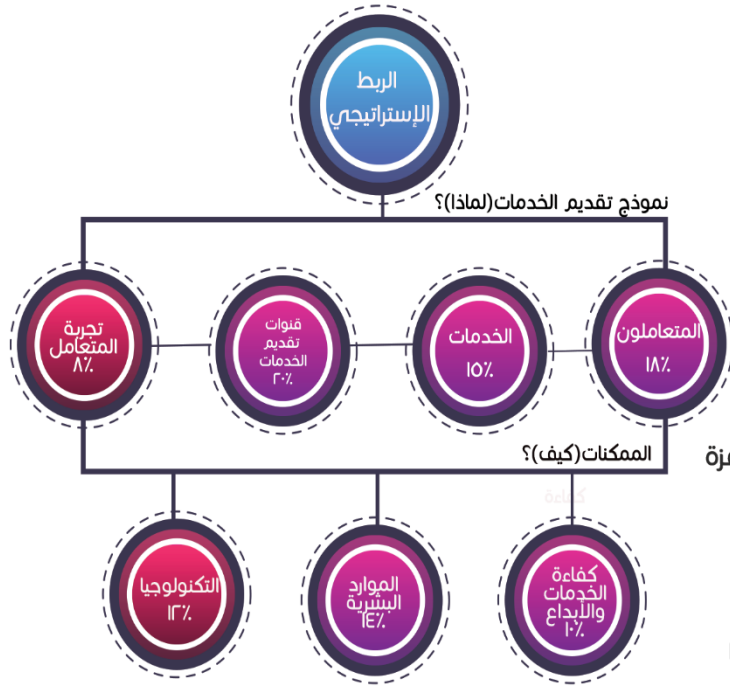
الربط الإستراتيجي

نموذج تقديم الخدمات(لماذا)؟

المتعاملون ١٨٪

الخدمات ١٥٪

قنوات تقديم الخدمات ٢٠٪

تجربة المتعامل ٨٪

الممكنات(كيف)؟

زة

كفاءة الخدمات والأبداع ١٠٪

الموارد البشرية ١٤٪

التكنولوجيا ١٣٪